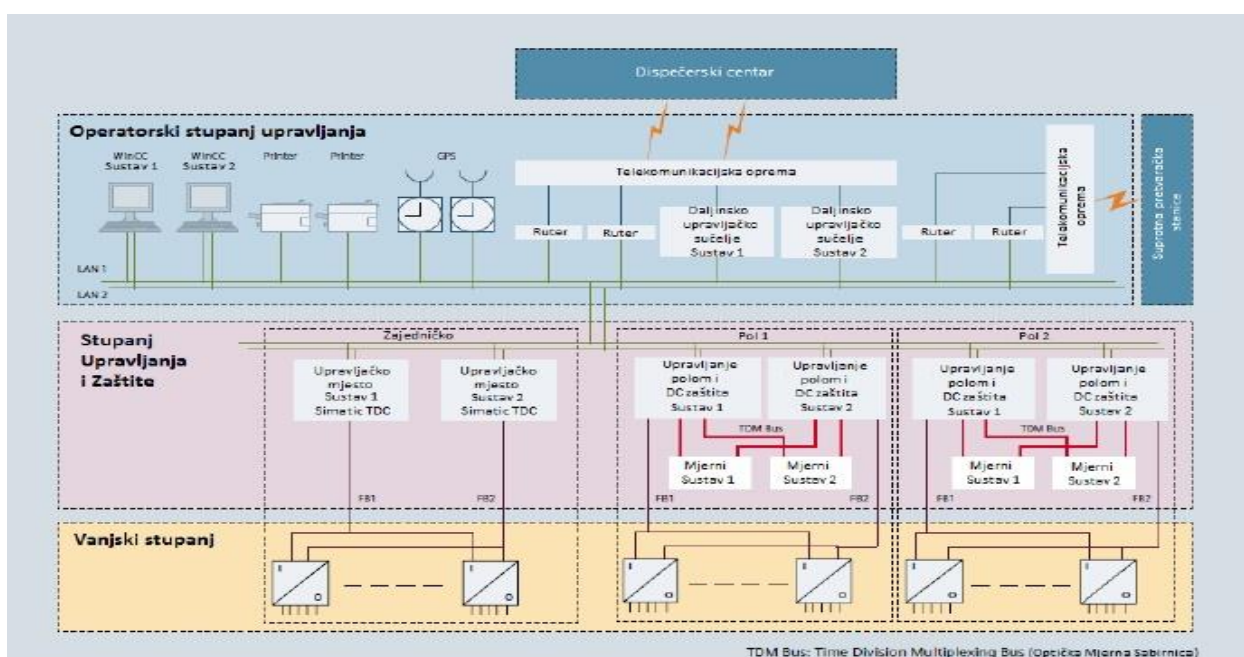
Dispečerski centar

Operatorski stupanj upravljanja

WinCC Sustav 1

WinCC Sustav 2

Printer

Printer

GPS

Telekomunikacijska oprema

Ruter

Ruter

Daljinsko upravljačko sučelje Sustav 1

Daljinsko upravljačko sučelje Sustav 2

Ruter

Ruter

Telekomunikacijska oprema

Suprotna pretvaračka stanica

LAN 1

LAN 2

Stupanj Upravljanja i Zaštite

Zajedničko

Upravljačko mjesto Sustav 1 Simatic TDC

Upravljačko mjesto Sustav 2 Simatic TDC

FB1

FB2

Pol 1

Upravljanje polom i DC zaštita Sustav 1

Upravljanje polom i DC zaštita Sustav 2

TDM Bus

Mjerni Sustav 1

Mjerni Sustav 2

FB1

FB2

Pol 2

Upravljanje polom i DC zaštita Sustav 1

Upravljanje polom i DC zaštita Sustav 2

TDM Bus

Mjerni Sustav 1

Mjerni Sustav 2

FB1

FB2

Vanjski stupanj

TDM Bus: Time Division Multiplexing Bus (Optička Mjerna Sabirnica)